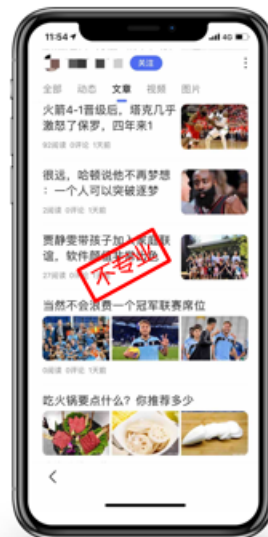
11:54
4G
关注
全部 动态 文章 视频 图片
火箭4-1晋级后，塔克几乎激怒了保罗，四年来1
90阅读 0评论 1天前
很远，哈顿说他不再梦想：一个人可以突破逐梦
2阅读 0评论 1天前
贾静雯带孩子加入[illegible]联谊，软件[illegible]
不专业
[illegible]阅读 0评论 1天前
当然不会浪费一个冠军联赛席位
吃火锅要点什么？你推荐多少
<